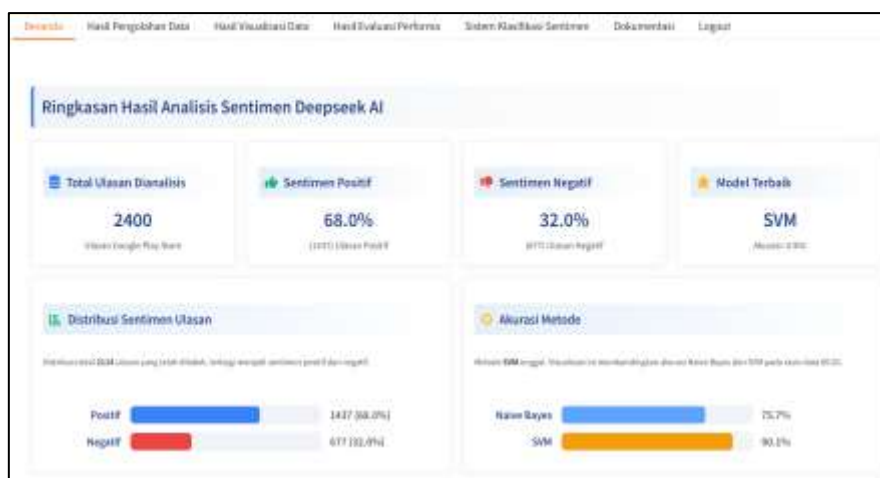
Beranda Hasil Pengolahan Data Hasil Visualisasi Data Hasil Evaluasi Performa Sistem Klasifikasi Sentimen Dokumentasi Logout

Ringkasan Hasil Analisis Sentimen Deepseek AI

Total Ulasan Dianalisis
2400
Ulasan Google Play Store

Sentimen Positif
68.0%
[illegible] Ulasan Positif

Sentimen Negatif
32.0%
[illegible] Ulasan Negatif

Model Terbaik
SVM
Akurasi: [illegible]

Distribusi Sentimen Ulasan
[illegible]

Positif 1437 (68.0%)
Negatif 677 (32.0%)

Akurasi Metode
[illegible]

Naive Bayes 75.7%
SVM 90.1%